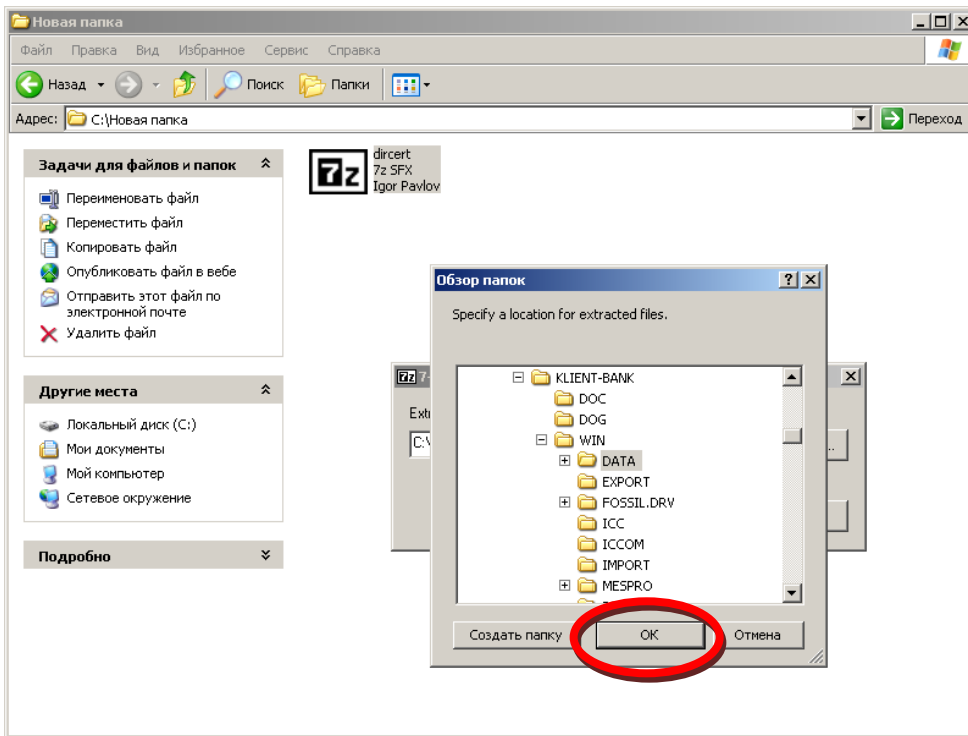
Новая папка

Файл Правка Вид Избранное Сервис Справка

Назад Поиск Папки

Адрес: C:\Новая папка

Переход

Задачи для файлов и папок

Переименовать файл
Переместить файл
Копировать файл
Опубликовать файл в вебе
Отправить этот файл по электронной почте
Удалить файл

Другие места

Локальный диск (C:)
Мои документы
Мой компьютер
Сетевое окружение

Подробно

7z

dircert
7z SFX
Igor Pavlov

7-

Extr

C:\

Обзор папок

Specify a location for extracted files.

KLIENT-BANK
DOC
DOG
WIN
DATA
EXPORT
FOSSIL.DRV
ICC
ICCOM
IMPORT
MESPRO

Создать папку OK Отмена